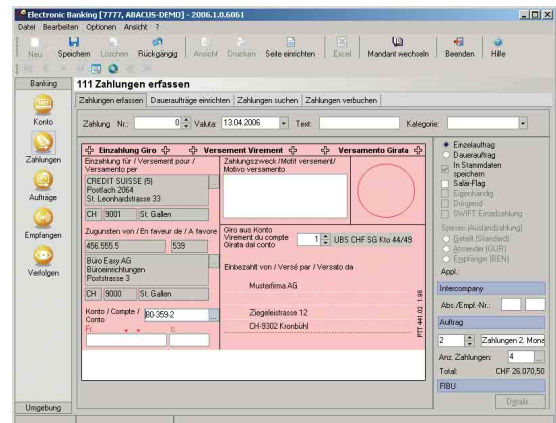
Electronic Banking [7777, ABACUS-DEMO] - 2006.1.0.6061

Datei Bearbeiten Optionen Ansicht ?

Neu Speichern Löschen Rückgängig Ansicht Drucken Seite einrichten Excel Mandant wechseln Beenden Hilfe

Banking

Konto

Zahlungen

Aufträge

Empfangen

Verfolgen

Umgebung

111 Zahlungen erfassen

Zahlungen erfassen | Daueraufträge einrichten | Zahlungen suchen | Zahlungen verbuchen

Zahlung Nr.: 0 Valuta: 13.04.2006 Text: Kategorie:

Einzahlung Giro | Versement Virement | Versamento Girata

Einzahlung für / Versement pour / Versamento per

CREDIT SUISSE (5)
Postfach 2064
St. Leonhardstrasse 33

CH 9001 St. Gallen

Zugunsten von / En faveur de / A favore

456.555.5 539

Büro Easy AG
Büroeinrichtungen
Poststrasse 3

CH 9000 St. Gallen

Konto / Compte / Conto 80-359-2

Fr. c.

Zahlungszweck / Motif versement / Motivo versamento

Giro aus Konto
Virement du compte
Girata dal conto 1 UBS CHF SG Kto 44/49

Einbezahlt von / Versé par / Versato da

Musterfirma AG

Ziegeleistrasse 12
CH-9302 Kronbühl

PTT 441.02 1.98

Einzelauftrag
Dauerauftrag
In Stammdaten speichern
Salär-Flag
Eigenhändig
Dringend
SWIFT Einzelzahlung

Spesen (Auslandzahlung)
Geteilt (Standard)
Absender (OUR)
Empfänger (BEN)
Appl.:

Intercompany

Abs./Empf.-Nr.:

Auftrag

2 Zahlungen 2. Mona

Anz. Zahlungen: 4

Total: CHF 26.070,50

FIBU

Details...